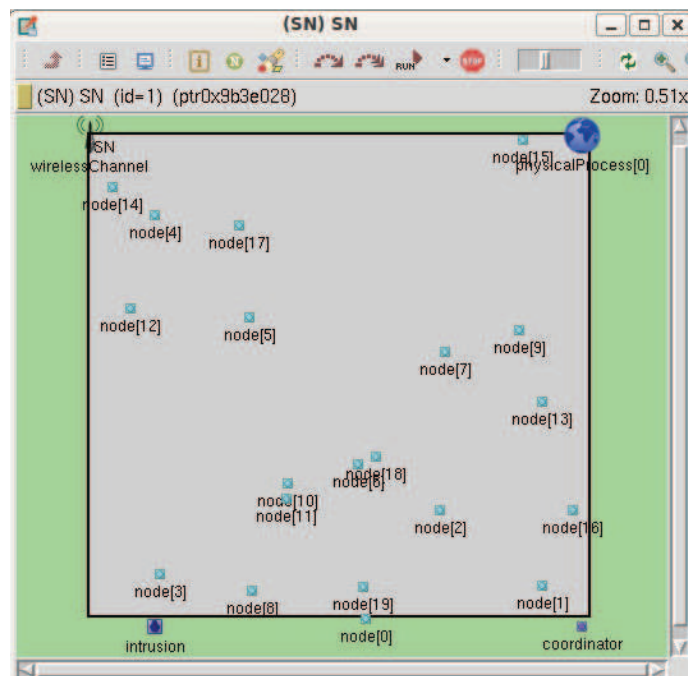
(SN) SN

RUN

STOP

(SN) SN (id=1) (ptr0x9b3e028)

Zoom: 0.51x

SN

wirelessChannel

node[15]

physicalProcess[0]

node[14]

node[4]

node[17]

node[12]

node[5]

node[9]

node[7]

node[13]

node[18]

node[6]

node[10]

node[11]

node[2]

node[16]

node[3]

node[8]

node[19]

node[1]

intrusion

node[0]

coordinator